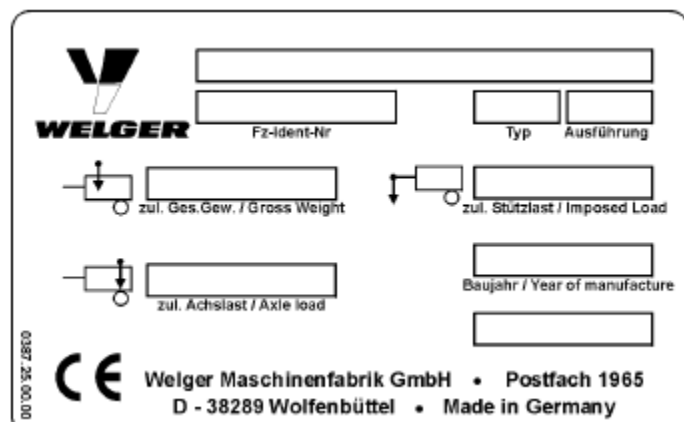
WELGER

Fz-Ident-Nr

Typ

Ausführung

zul. Ges.Gew. / Gross Weight

zul. Stützlast / Imposed Load

zul. Achslast / Axle load

Baujahr / Year of manufacture

0387.25.00.00

CE

Welger Maschinenfabrik GmbH • Postfach 1965
D - 38289 Wolfenbüttel • Made in Germany